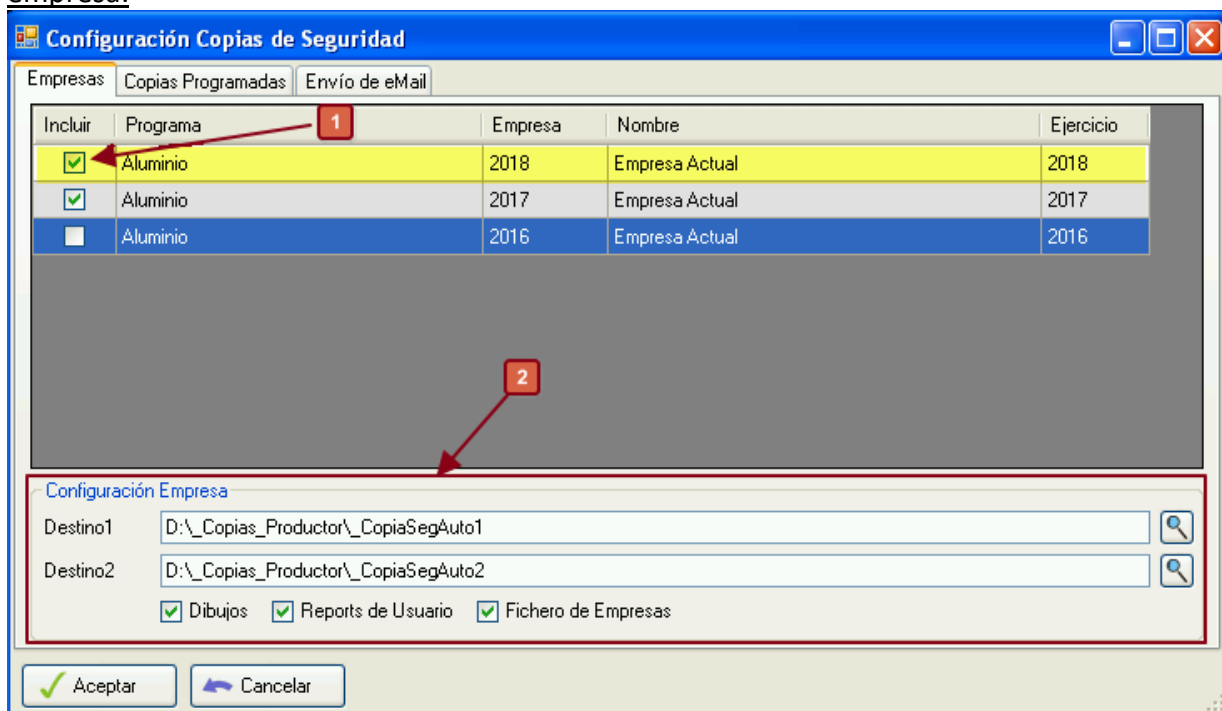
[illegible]

Configuración Copias de Seguridad

Empresas | Copias Programadas | Envío de eMail

| Incluir | Programa | Empresa | Nombre | Ejercicio |
|---|---|---|---|---|
| ☑ | Aluminio | 2018 | Empresa Actual | 2018 |
| ☑ | Aluminio | 2017 | Empresa Actual | 2017 |
| ☐ | Aluminio | 2016 | Empresa Actual | 2016 |

1

2

Configuración Empresa

Destino1 D:\_Copias_Productor\_CopiaSegAuto1

Destino2 D:\_Copias_Productor\_CopiaSegAuto2

Dibujos Reports de Usuario Fichero de Empresas

Aceptar Cancelar